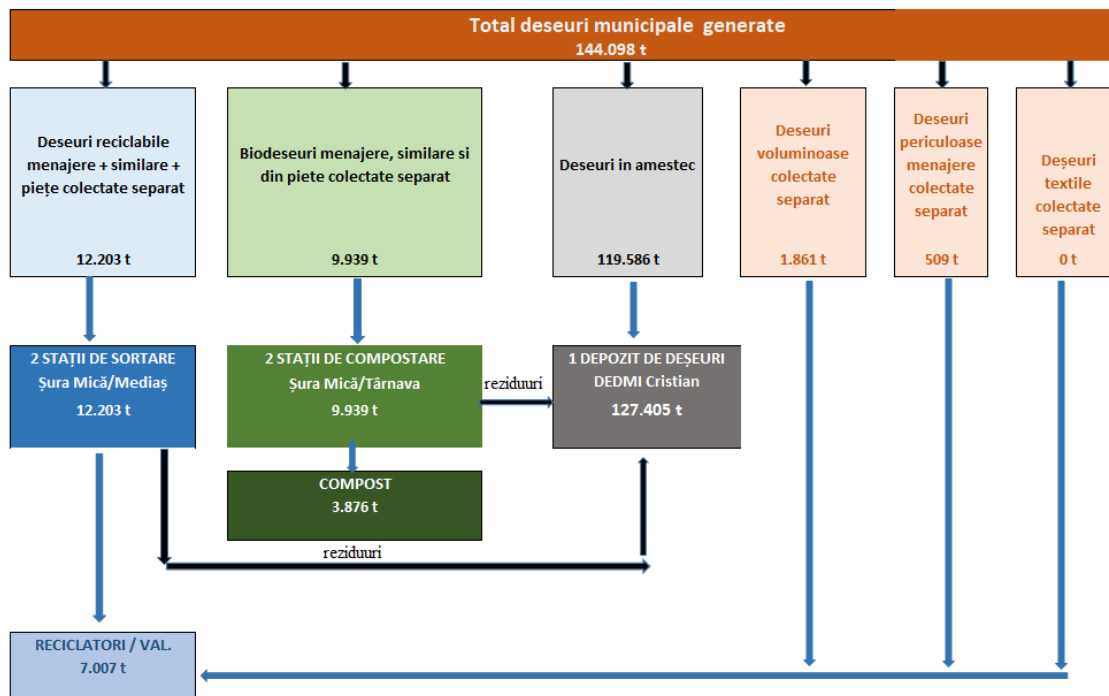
Total deseuri municipale generate
144.098 t

Deseuri reciclabile menajere + similare + piețe colectate separat
12.203 t

Biodeseuri menajere, similare si din piete colectate separat
9.939 t

Deseuri in amestec
119.586 t

Deseuri voluminoase colectate separat
1.861 t

Deseuri periculoase menajere colectate separat
509 t

Deșeuri textile colectate separat
0 t

2 STAȚII DE SORTARE
Șura Mică/Mediaș
12.203 t

2 STAȚII DE COMPOSTARE
Șura Mică/Târnava
9.939 t

reziduuri

1 DEPOZIT DE DEȘEURI
DEDMI Cristian
127.405 t

COMPOST
3.876 t

reziduuri

RECICLATORI / VAL.
7.007 t